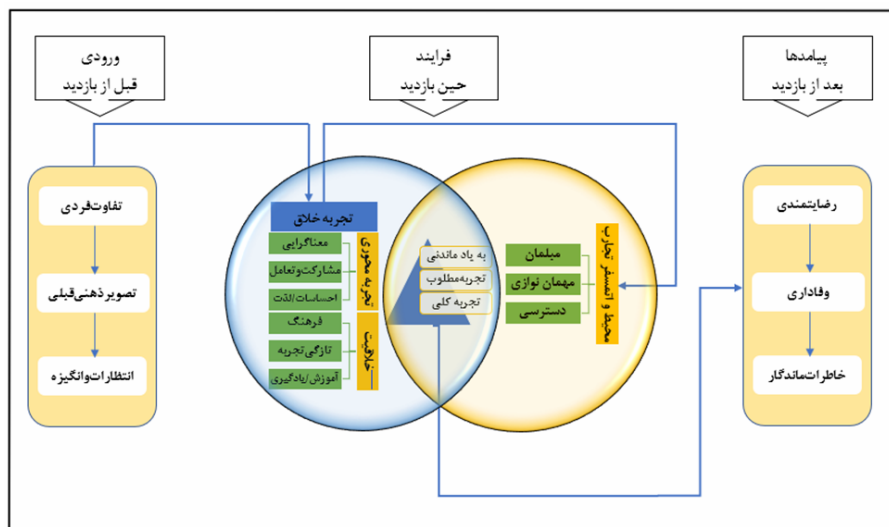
ورودی
قبل از بازدید

فرایند
حین بازدید

پیامدها
بعد از بازدید

تفاوت‌فردی
تصویرذهنی‌قبلی
انتظارات‌وانگیزه

تجربه خلاق
تجربه محوری
معناگرایی
مشارکت‌وتعامل
احساسات/لذت
خلاقیت
فرهنگ
تازگی‌تجربه
آموزش/یادگیری

به یاد ماندنی
تجربه‌مطلوب
تجربه کلی

محیط و اتمسفر تجارب
میلمان
مهمان نوازی
دسترسی

رضایتمندی
وفاداری
خاطرات‌ماندگار